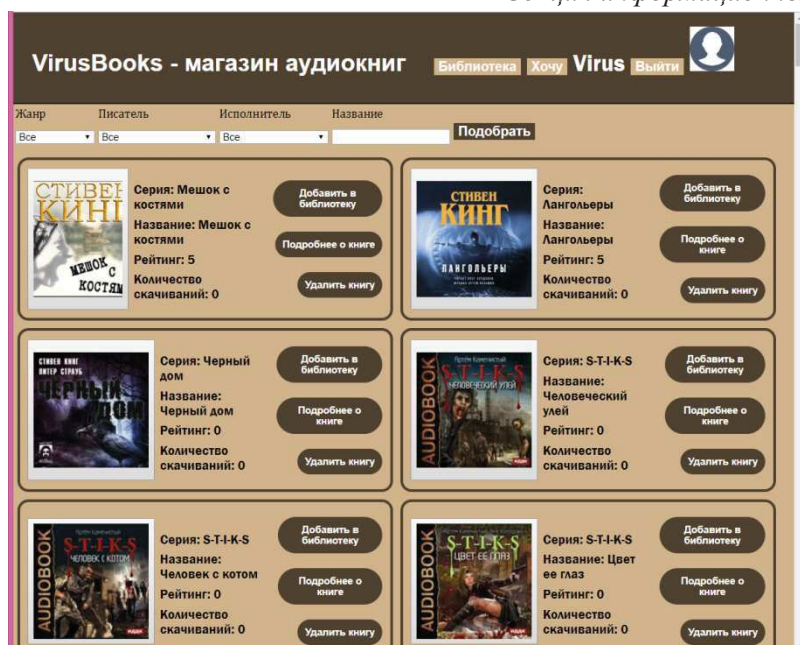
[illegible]

VirusBooks - магазин аудиокниг Библиотека Хочу Virus Выйти

Жанр Писатель Исполнитель Название
Все Все Все Подобрать

СТИВЕН КИНГ
МЕШОК С КОСТЯМИ
Серия: Мешок с костями
Название: Мешок с костями
Рейтинг: 5
Количество скачиваний: 0
Добавить в библиотеку
Подробнее о книге
Удалить книгу

СТИВЕН КИНГ
ЛАНГОЛЬЕРЫ
Серия: Лангольеры
Название: Лангольеры
Рейтинг: 5
Количество скачиваний: 0
Добавить в библиотеку
Подробнее о книге
Удалить книгу

СТИВЕН КИНГ
ПИТЕР СТРАУБ
ЧЕРНЫЙ ДОМ
Серия: Черный дом
Название: Черный дом
Рейтинг: 0
Количество скачиваний: 0
Добавить в библиотеку
Подробнее о книге
Удалить книгу

Артём Каменистый
S-T-I-K-S
ЧЕЛОВЕЧЕСКИЙ УЛЕЙ
AUDIOBOOK
Серия: S-T-I-K-S
Название: Человеческий улей
Рейтинг: 0
Количество скачиваний: 0
Добавить в библиотеку
Подробнее о книге
Удалить книгу

Артём Каменистый
S-T-I-K-S
ЧЕЛОВЕК С КОТОМ
AUDIOBOOK
Серия: S-T-I-K-S
Название: Человек с котом
Рейтинг: 0
Количество скачиваний: 0
Добавить в библиотеку
Подробнее о книге
Удалить книгу

S-T-I-K-S
ЦВЕТ ЕЕ ГЛАЗ
AUDIOBOOK
Серия: S-T-I-K-S
Название: Цвет ее глаз
Рейтинг: 0
Количество скачиваний: 0
Добавить в библиотеку
Подробнее о книге
Удалить книгу